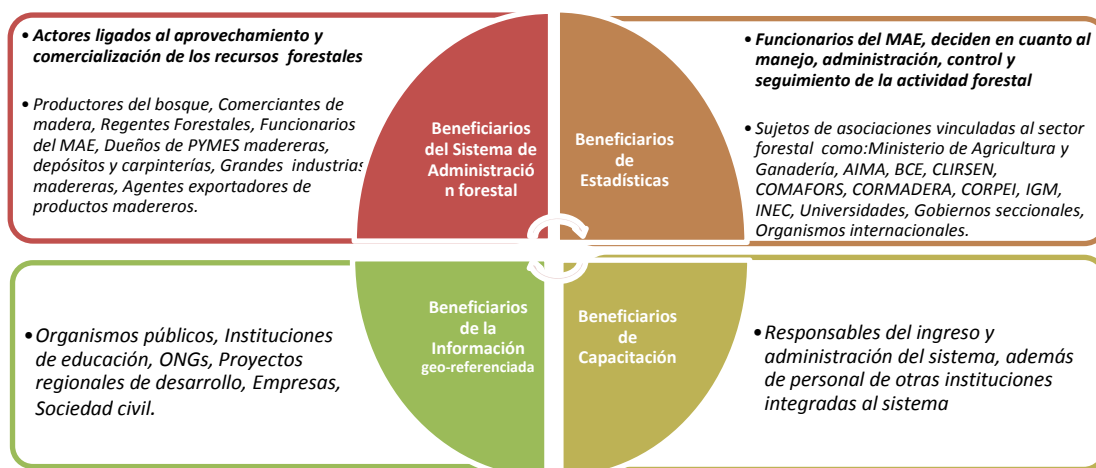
• Actores ligados al aprovechamiento y comercialización de los recursos forestales

• Productores del bosque, Comerciantes de madera, Regentes Forestales, Funcionarios del MAE, Dueños de PYMES madereras, depósitos y carpinterías, Grandes industrias madereras, Agentes exportadores de productos madereros.

Beneficiarios del Sistema de Administración forestal

Beneficiarios de Estadísticas

• Funcionarios del MAE, deciden en cuanto al manejo, administración, control y seguimiento de la actividad forestal

• Sujetos de asociaciones vinculadas al sector forestal como:Ministerio de Agricultura y Ganadería, AIMA, BCE, CLIRSEN, COMAFORS, CORMADERA, CORPEI, IGM, INEC, Universidades, Gobiernos seccionales, Organismos internacionales.

• Organismos públicos, Instituciones de educación, ONGs, Proyectos regionales de desarrollo, Empresas, Sociedad civil.

Beneficiarios de la Información geo-referenciada

Beneficiarios de Capacitación

• Responsables del ingreso y administración del sistema, además de personal de otras instituciones integradas al sistema